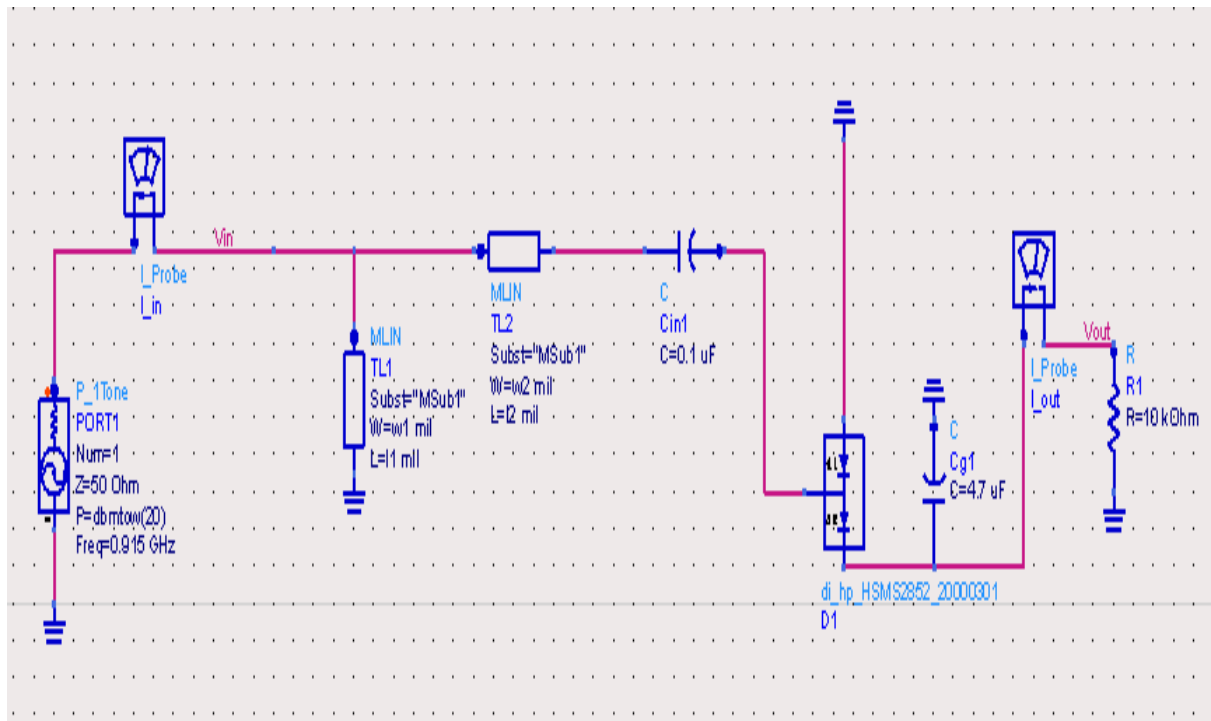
Vin

I_Probe
I_in

MLIN
TL2
Subst="MSub1"
W=w2 mil
L=l2 mil

C
Cin1
C=0.1 uF

I_Probe
I_out

Vout

R
R1
R=10 kOhm

P_1Tone
PORT1
Num=1
Z=50 Ohm
P=dbmtow(20)
Freq=0.915 GHz

MLIN
TL1
Subst="MSub1"
W=w1 mil
L=l1 mil

C
Cg1
C=4.7 uF

di_hp_HSMS2852_20000301
D1